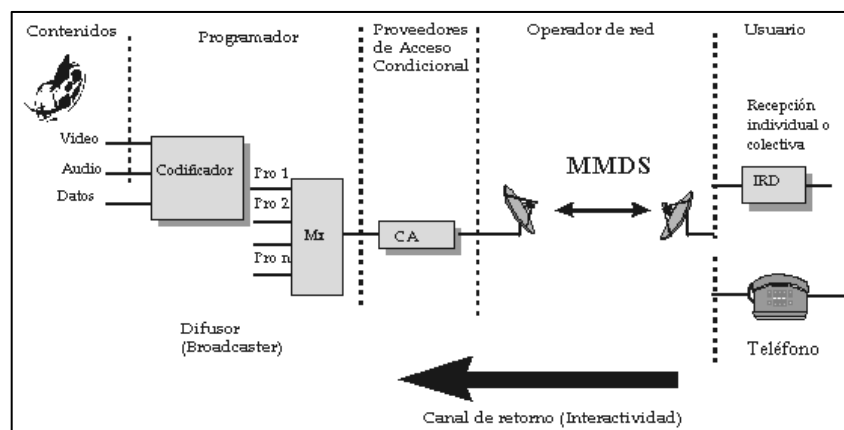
Contenidos

Programador

Proveedores de Acceso Condicional

Operador de red

Usuario

Video
Audio
Datos

Codificador

Pro 1
Pro 2
Pro n

Mx

CA

MMDS

Recepción individual o colectiva

IRD

Difusor (Broadcaster)

Teléfono

Canal de retorno (Interactividad)